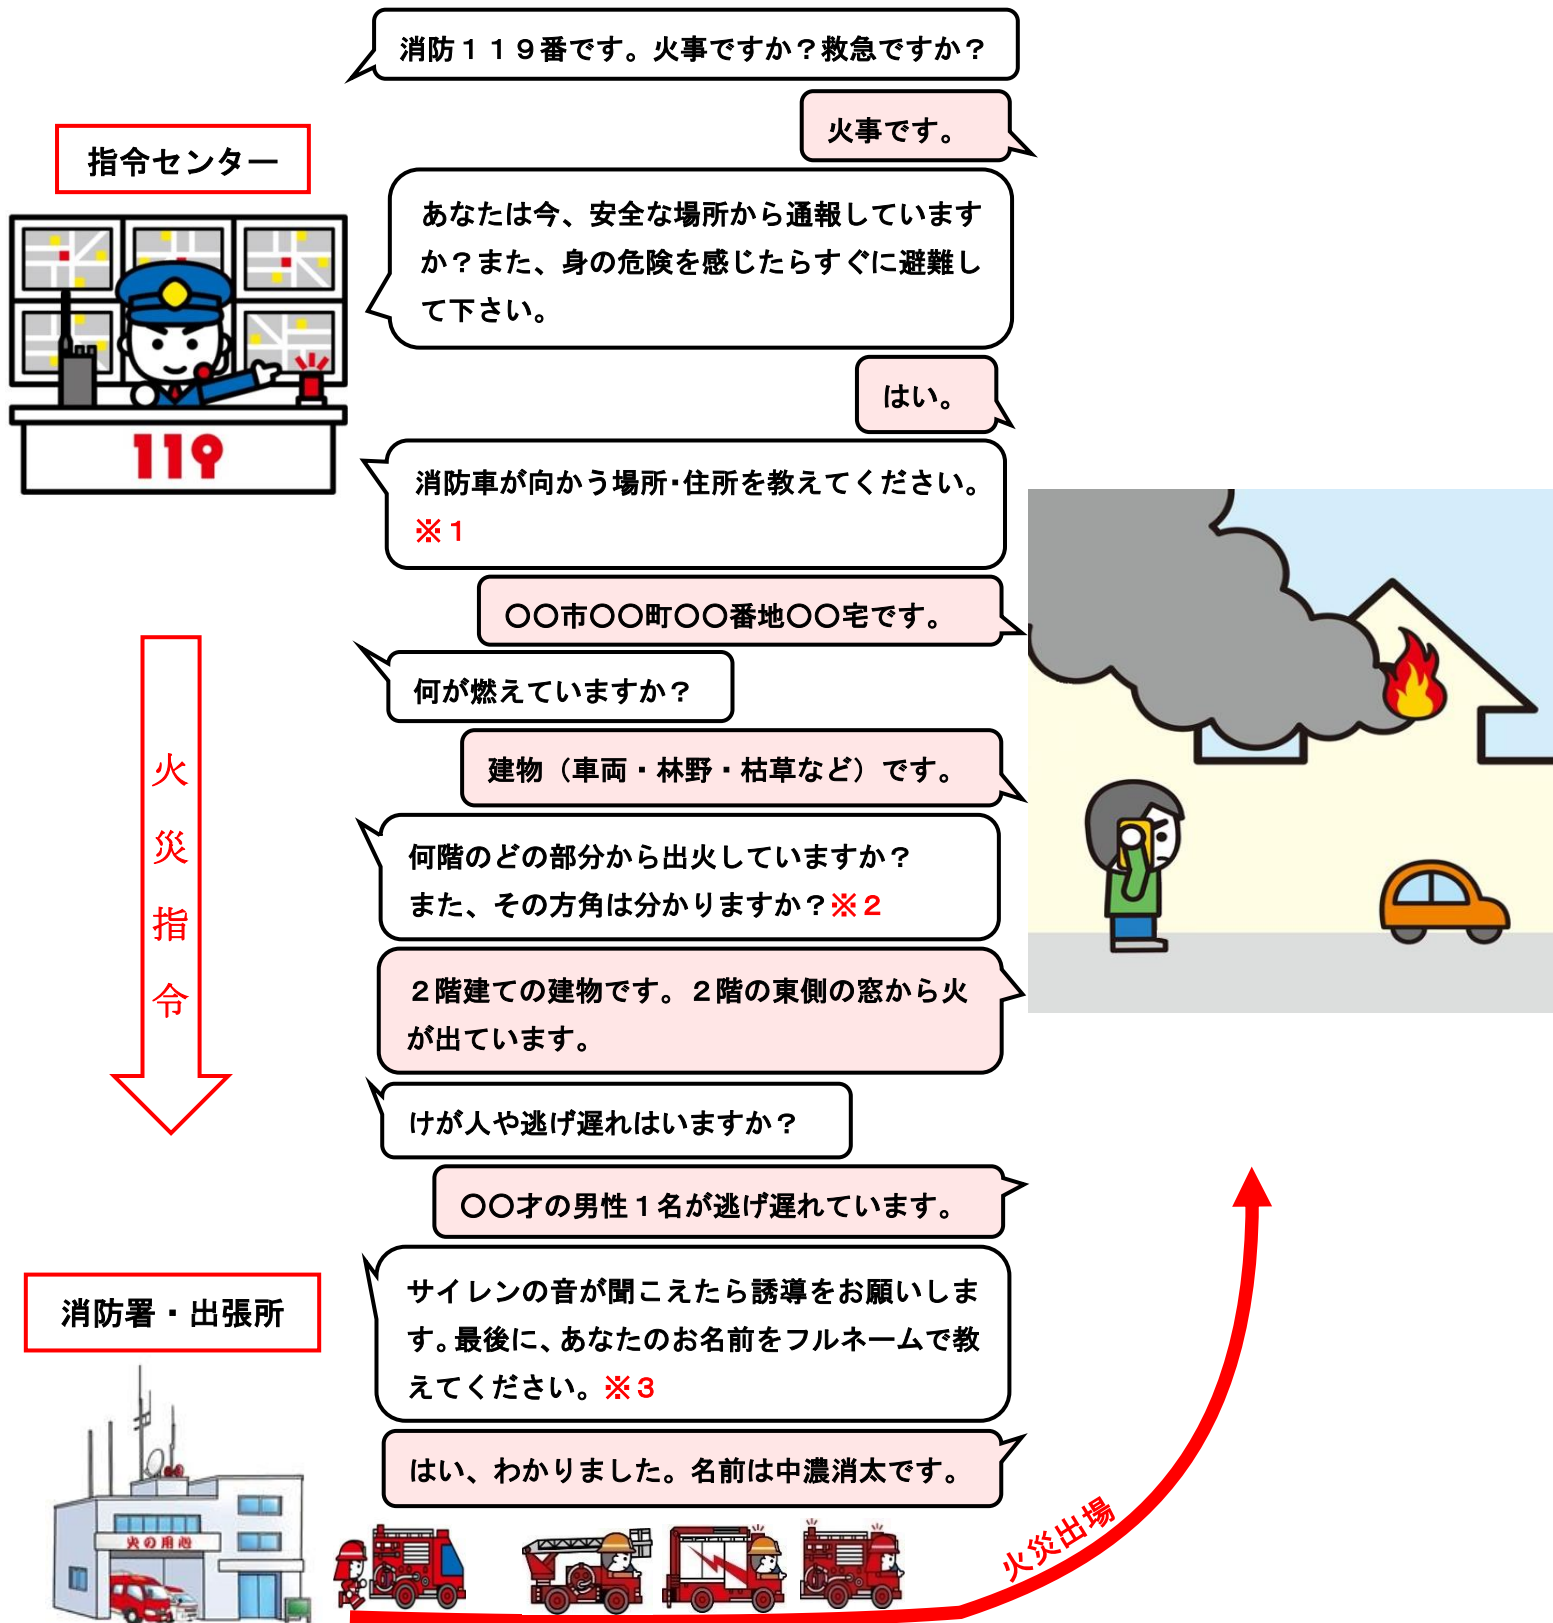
消防１１９番です。火事ですか？救急ですか？

火事です。

指令センター

あなたは今、安全な場所から通報していますか？また、身の危険を感じたらすぐに避難して下さい。

はい。

119

消防車が向かう場所･住所を教えてください。※１

〇〇市〇〇町〇〇番地〇〇宅です。

火災指令

何が燃えていますか？

建物（車両・林野・枯草など）です。

何階のどの部分から出火していますか？
また、その方角は分かりますか？※２

２階建ての建物です。２階の東側の窓から火が出ています。

けが人や逃げ遅れはいますか？

〇〇才の男性１名が逃げ遅れています。

消防署・出張所

サイレンの音が聞こえたら誘導をお願いします。最後に、あなたのお名前をフルネームで教えてください。※３

はい、わかりました。名前は中濃消太です。

火の用心

火災出場